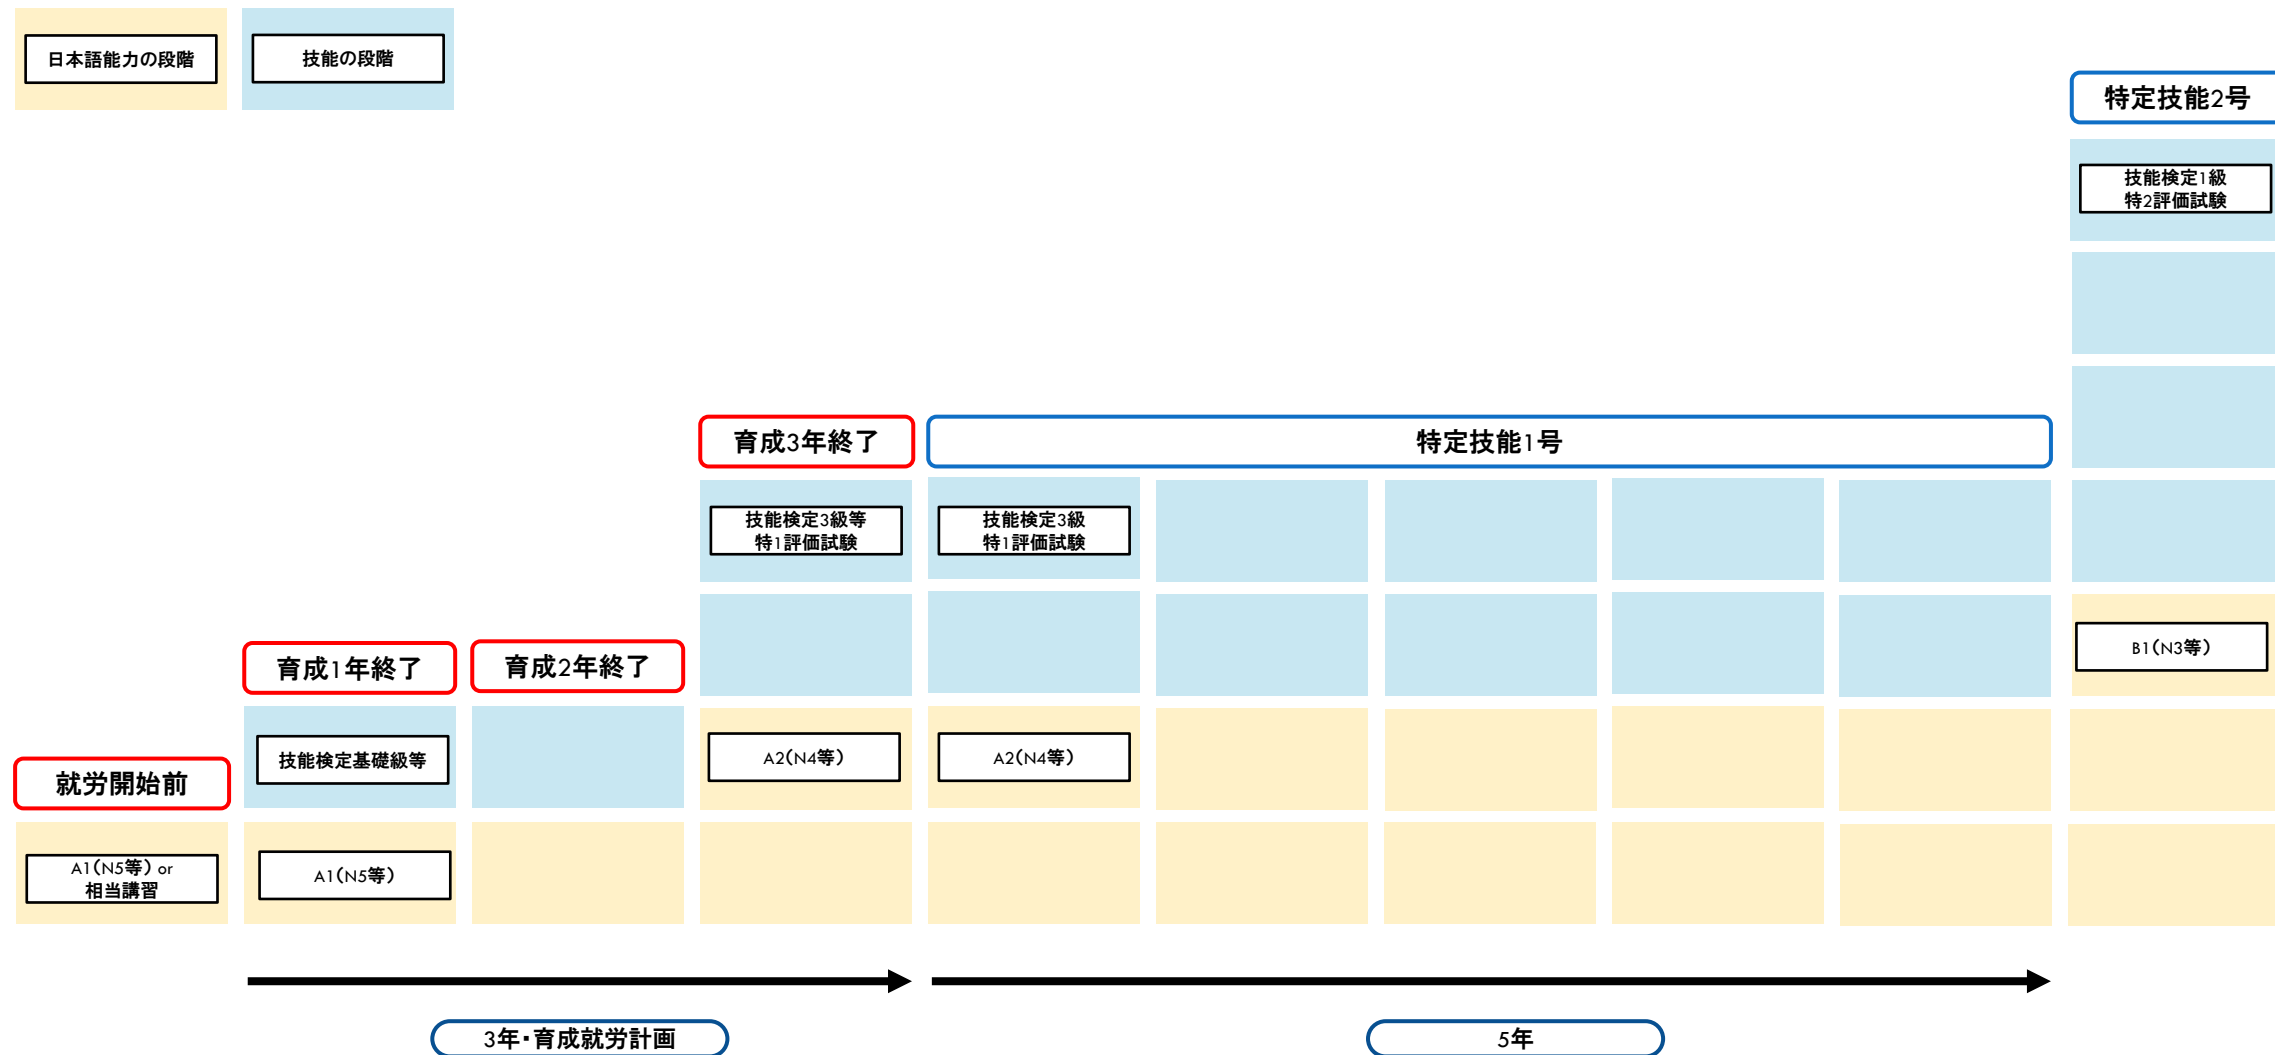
日本語能力の段階

技能の段階

特定技能2号

技能検定1級
特2評価試験

育成3年終了

特定技能1号

技能検定3級等
特1評価試験

技能検定3級
特1評価試験

育成1年終了

育成2年終了

B1(N3等)

技能検定基礎級等

A2(N4等)

A2(N4等)

就労開始前

A1(N5等) or
相当講習

A1(N5等)

3年・育成就労計画

5年